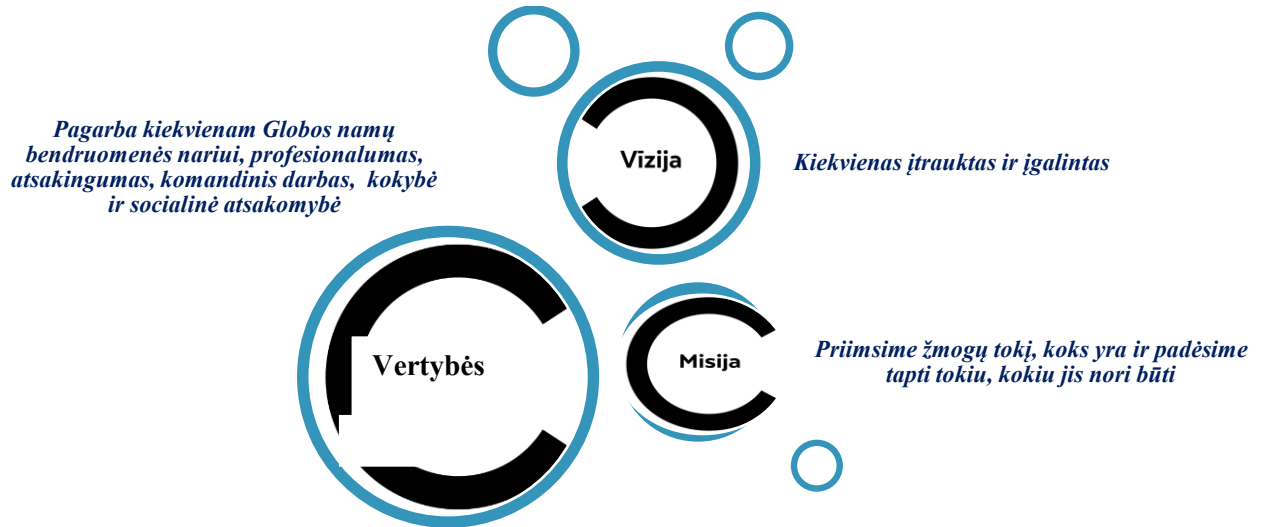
Pagarba kiekvienam Globos namų bendruomenės nariui, profesionalumas, atsakingumas, komandinis darbas, kokybė ir socialinė atsakomybė

Vizija

Kiekvienas įtrauktas ir įgalintas

Vertybės

Misija

Priimsime žmogų tokį, koks yra ir padėsime tapti tokiu, kokiu jis nori būti